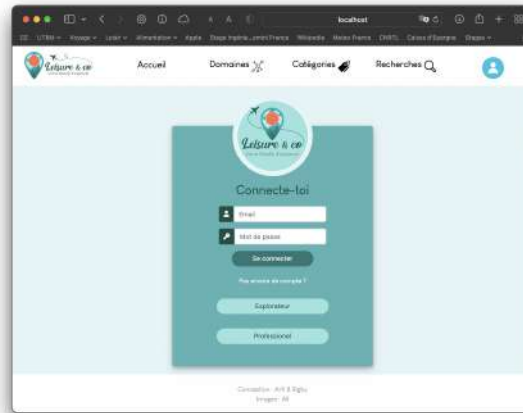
localhost

UTBM Voyage Loisir Alimentation Apple Stage Inspiration Wikipedia Notes France CNRTL Caisse d'Epargne Stages

Leisure & co

Accueil

Domaines

Catégories

Recherches

Leisure & co

Connecte-toi

Email

Mot de passe

Se connecter

Pas encore de compte ?

Explorateur

Professionel

Conception : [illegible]

Images : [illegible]